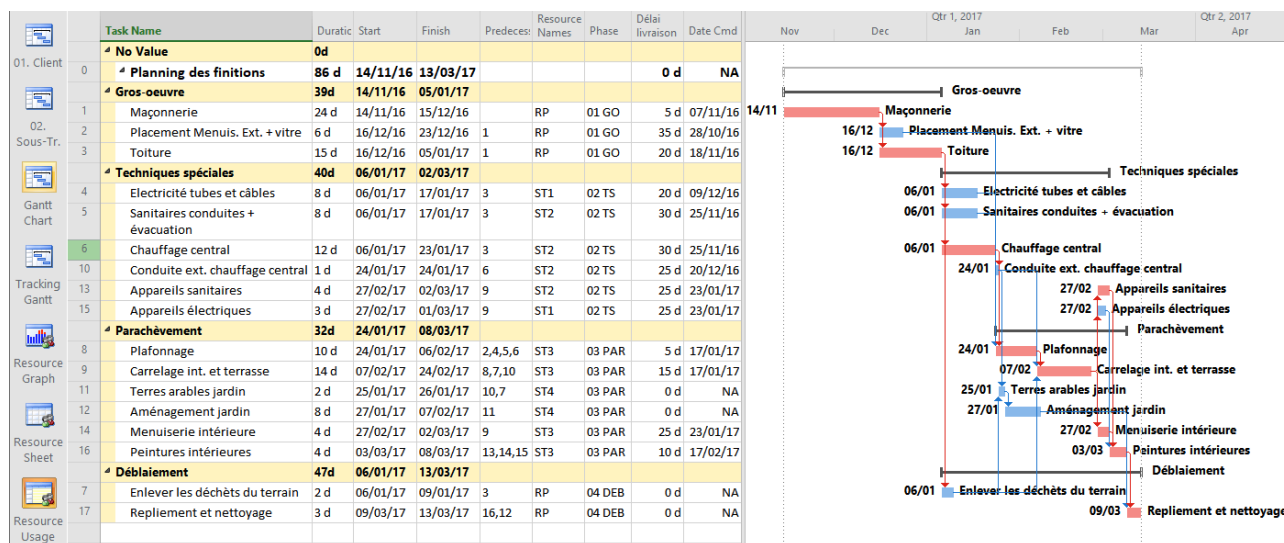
01. Client
02. Sous-Tr.
Gantt Chart
Tracking Gantt
Resource Graph
Resource Sheet
Resource Usage

| | Task Name | Duratic | Start | Finish | Predeces | Resource Names | Phase | Délai livraison | Date Cmd |
|---|---|---|---|---|---|---|---|---|---|
| | No Value | 0d | | | | | | | |
| 0 | Planning des finitions | 86 d | 14/11/16 | 13/03/17 | | | | 0 d | NA |
| | Gros-oeuvre | 39d | 14/11/16 | 05/01/17 | | | | | |
| 1 | Maçonnerie | 24 d | 14/11/16 | 15/12/16 | | RP | 01 GO | 5 d | 07/11/16 |
| 2 | Placement Menuis. Ext. + vitre | 6 d | 16/12/16 | 23/12/16 | 1 | RP | 01 GO | 35 d | 28/10/16 |
| 3 | Toiture | 15 d | 16/12/16 | 05/01/17 | 1 | RP | 01 GO | 20 d | 18/11/16 |
| | Techniques spéciales | 40d | 06/01/17 | 02/03/17 | | | | | |
| 4 | Electricité tubes et câbles | 8 d | 06/01/17 | 17/01/17 | 3 | ST1 | 02 TS | 20 d | 09/12/16 |
| 5 | Sanitaires conduites + évacuation | 8 d | 06/01/17 | 17/01/17 | 3 | ST2 | 02 TS | 30 d | 25/11/16 |
| 6 | Chauffage central | 12 d | 06/01/17 | 23/01/17 | 3 | ST2 | 02 TS | 30 d | 25/11/16 |
| 10 | Conduite ext. chauffage central | 1 d | 24/01/17 | 24/01/17 | 6 | ST2 | 02 TS | 25 d | 20/12/16 |
| 13 | Appareils sanitaires | 4 d | 27/02/17 | 02/03/17 | 9 | ST2 | 02 TS | 25 d | 23/01/17 |
| 15 | Appareils électriques | 3 d | 27/02/17 | 01/03/17 | 9 | ST1 | 02 TS | 25 d | 23/01/17 |
| | Parachèvement | 32d | 24/01/17 | 08/03/17 | | | | | |
| 8 | Plafonnage | 10 d | 24/01/17 | 06/02/17 | 2,4,5,6 | ST3 | 03 PAR | 5 d | 17/01/17 |
| 9 | Carrelage int. et terrasse | 14 d | 07/02/17 | 24/02/17 | 8,7,10 | ST3 | 03 PAR | 15 d | 17/01/17 |
| 11 | Terres arables jardin | 2 d | 25/01/17 | 26/01/17 | 10,7 | ST4 | 03 PAR | 0 d | NA |
| 12 | Aménagement jardin | 8 d | 27/01/17 | 07/02/17 | 11 | ST4 | 03 PAR | 0 d | NA |
| 14 | Menuiserie intérieure | 4 d | 27/02/17 | 02/03/17 | 9 | ST3 | 03 PAR | 25 d | 23/01/17 |
| 16 | Peintures intérieures | 4 d | 03/03/17 | 08/03/17 | 13,14,15 | ST3 | 03 PAR | 10 d | 17/02/17 |
| | Déblaiement | 47d | 06/01/17 | 13/03/17 | | | | | |
| 7 | Enlever les déchêts du terrain | 2 d | 06/01/17 | 09/01/17 | 3 | RP | 04 DEB | 0 d | NA |
| 17 | Repliement et nettoyage | 3 d | 09/03/17 | 13/03/17 | 16,12 | RP | 04 DEB | 0 d | NA |

Qtr 1, 2017 Qtr 2, 2017
Nov Dec Jan Feb Mar Apr

Gros-oeuvre
14/11 Maçonnerie
16/12 Placement Menuis. Ext. + vitre
16/12 Toiture
Techniques spéciales
06/01 Electricité tubes et câbles
06/01 Sanitaires conduites + évacuation
06/01 Chauffage central
24/01 Conduite ext. chauffage central
27/02 Appareils sanitaires
27/02 Appareils électriques
Parachèvement
24/01 Plafonnage
07/02 Carrelage int. et terrasse
25/01 Terres arables jardin
27/01 Aménagement jardin
27/02 Menuiserie intérieure
03/03 Peintures intérieures
Déblaiement
06/01 Enlever les déchêts du terrain
09/03 Repliement et nettoyage